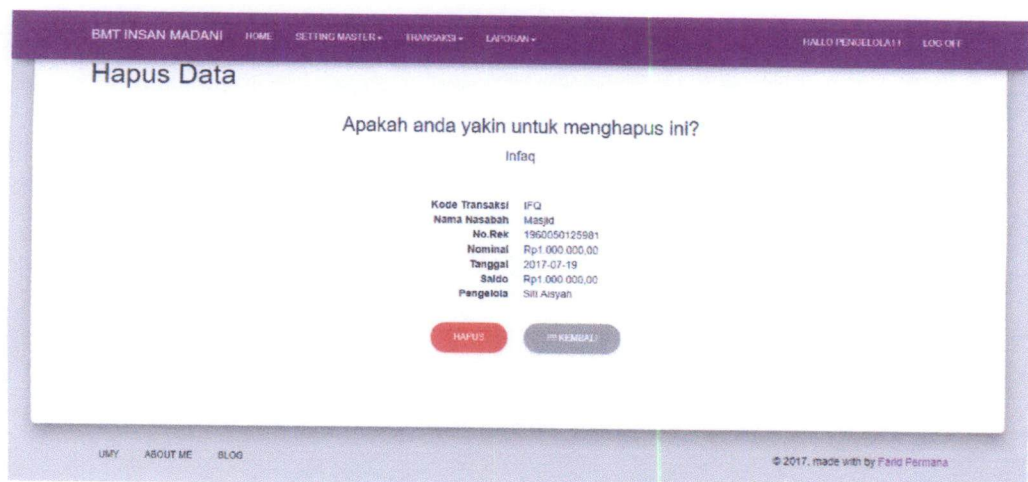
BMT INSAN MADANI HOME SETTING MASTER ▾ TRANSAKSI ▾ LAPORAN ▾ HALLO PENGELOLA1! LOG OFF

Hapus Data

Apakah anda yakin untuk menghapus ini?

Infaq

| Kode Transaksi | IFQ |
|---|---|
| Nama Nasabah | Masjid |
| No.Rek | 1960050125981 |
| Nominal | Rp1.000.000,00 |
| Tanggal | 2017-07-19 |
| Saldo | Rp1.000.000,00 |
| Pengelola | Siti Aisyah |

HAPUS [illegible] KEMBALI

UMY ABOUT ME BLOG

© 2017, made with by Farid Permana